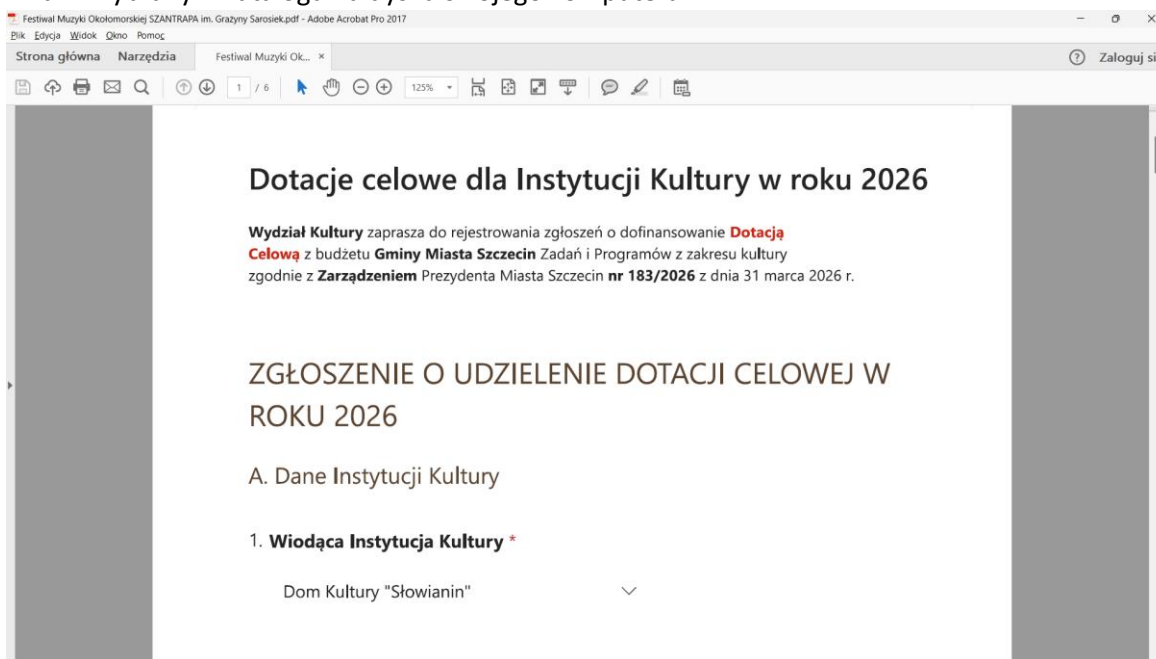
Festiwal Muzyki Okołomorskiej SZANTRAPA im. Grażyny Sarosiek.pdf - Adobe Acrobat Pro 2017
Plik Edycja Widok Okno Pomoc
Strona główna Narzędzia Festiwal Muzyki Ok... ×
Zaloguj si
1 / 6 125%

Dotacje celowe dla Instytucji Kultury w roku 2026

Wydział Kultury zaprasza do rejestrowania zgłoszeń o dofinansowanie Dotacją Celową z budżetu Gminy Miasta Szczecin Zadań i Programów z zakresu kultury zgodnie z Zarządzeniem Prezydenta Miasta Szczecin nr 183/2026 z dnia 31 marca 2026 r.

ZGŁOSZENIE O UDZIELENIE DOTACJI CELOWEJ W ROKU 2026

A. Dane Instytucji Kultury

1. Wiodąca Instytucja Kultury *

Dom Kultury "Słowianin"